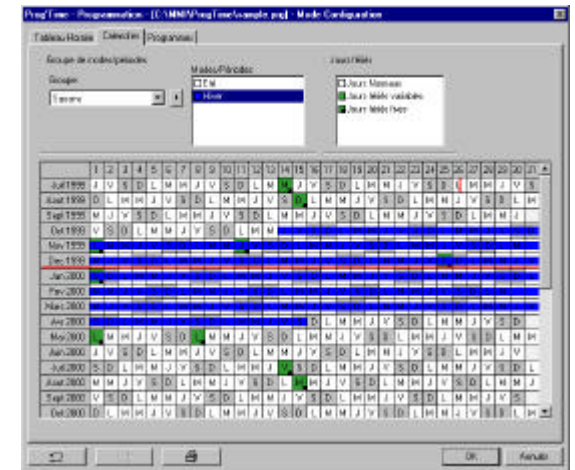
ProgTime - Programmation - [C:\MMI\ProgTime\sample.prg] - Mode Configuration

Tableau Horaire | Calendrier | Programmes

Groupe de modes/périodes
Groupes
Saisons

Modes/Périodes
Eté
Hiver

Jours fériés
Jours Normaux
Jours fériés variables
Jours fériés fixes

| | 1 | 2 | 3 | 4 | 5 | 6 | 7 | 8 | 9 | 10 | 11 | 12 | 13 | 14 | 15 | 16 | 17 | 18 | 19 | 20 | 21 | 22 | 23 | 24 | 25 | 26 | 27 | 28 | 29 | 30 | 31 |
|---|---|---|---|---|---|---|---|---|---|---|---|---|---|---|---|---|---|---|---|---|---|---|---|---|---|---|---|---|---|---|---|
| Juil 1999 | J | V | S | D | L | M | M | J | V | S | D | L | M | M | J | V | S | D | L | M | M | J | V | S | D | L | M | M | J | V | S |
| Aout 1999 | D | L | M | M | J | V | S | D | L | M | M | J | V | S | D | L | M | M | J | V | S | D | L | M | M | J | V | S | D | L | M |
| Sept 1999 | M | J | V | S | D | L | M | M | J | V | S | D | L | M | M | J | V | S | D | L | M | M | J | V | S | D | L | M | M | J | |
| Oct 1999 | V | S | D | L | M | M | J | V | S | D | L | M | M | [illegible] | | | | | | | | | | | | | | | | | |
| Nov 1999 | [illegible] | | | | | | | | | | | | | | | | | | | | | | | | | | | | | | |
| Dec 1999 | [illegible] | | | | | | | | | | | | | | | | | | | | | | | | | | | | | | |
| Jan 2000 | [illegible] | | | | | | | | | | | | | | | | | | | | | | | | | | | | | | |
| Fev 2000 | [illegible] | | | | | | | | | | | | | | | | | | | | | | | | | | | | | | |
| Mars 2000 | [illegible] | | | | | | | | | | | | | | | | | | | | | | | | | | | | | | |
| Avr 2000 | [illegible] | | | | | | | | | | | | | | | D | L | M | M | J | V | S | D | L | M | M | J | V | S | D | |
| Mai 2000 | L | M | M | J | V | S | D | L | M | M | J | V | S | D | L | M | M | J | V | S | D | L | M | M | J | V | S | D | L | M | M |
| Juin 2000 | J | V | S | D | L | M | M | J | V | S | D | L | M | M | J | V | S | D | L | M | M | J | V | S | D | L | M | M | J | V | |
| Juil 2000 | S | D | L | M | M | J | V | S | D | L | M | M | J | V | S | D | L | M | M | J | V | S | D | L | M | M | J | V | S | D | L |
| Aout 2000 | M | M | J | V | S | D | L | M | M | J | V | S | D | L | M | M | J | V | S | D | L | M | M | J | V | S | D | L | M | M | J |
| Sept 2000 | V | S | D | L | M | M | J | V | S | D | L | M | M | J | V | S | D | L | M | M | J | V | S | D | L | M | M | J | V | S | |
| Oct 2000 | D | L | M | M | J | V | S | D | L | M | M | J | V | S | D | L | M | M | J | V | S | D | L | M | M | J | V | S | D | L | M |

OK | Annuler